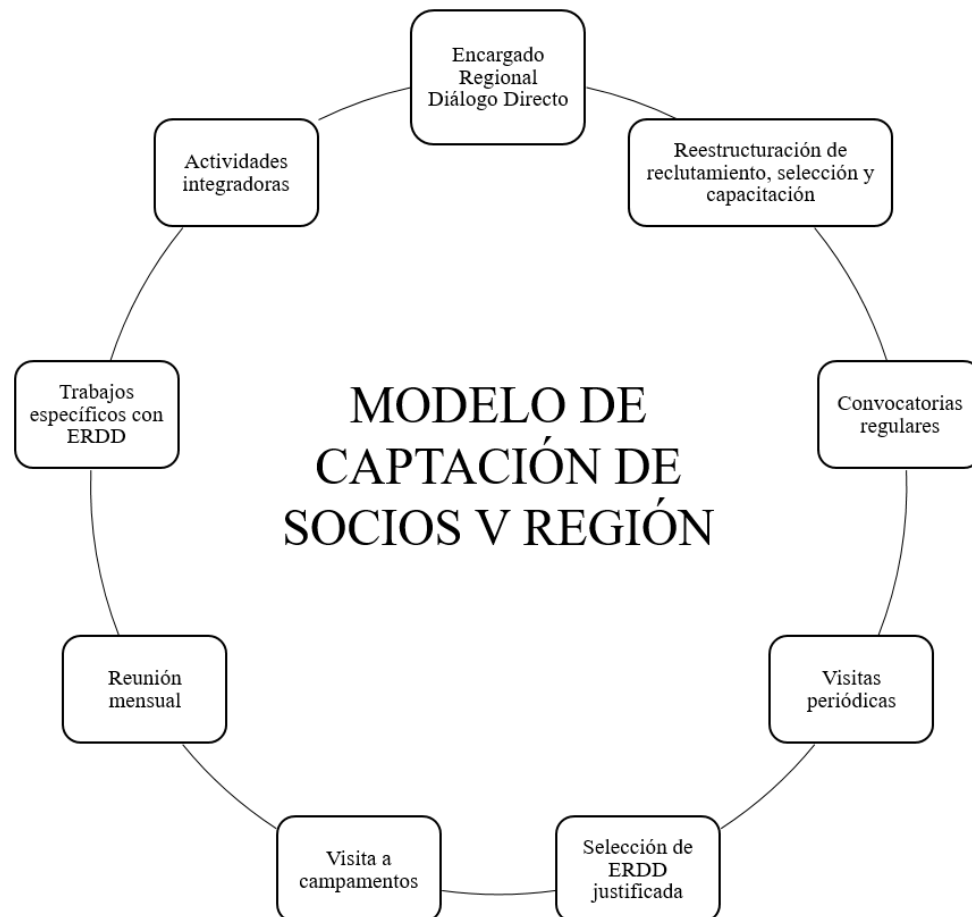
Encargado Regional Diálogo Directo

Reestructuración de reclutamiento, selección y capacitación

Convocatorias regulares

Visitas periódicas

Selección de ERDD justificada

Visita a campamentos

Reunión mensual

Trabajos específicos con ERDD

Actividades integradoras

MODELO DE CAPTACIÓN DE SOCIOS V REGIÓN